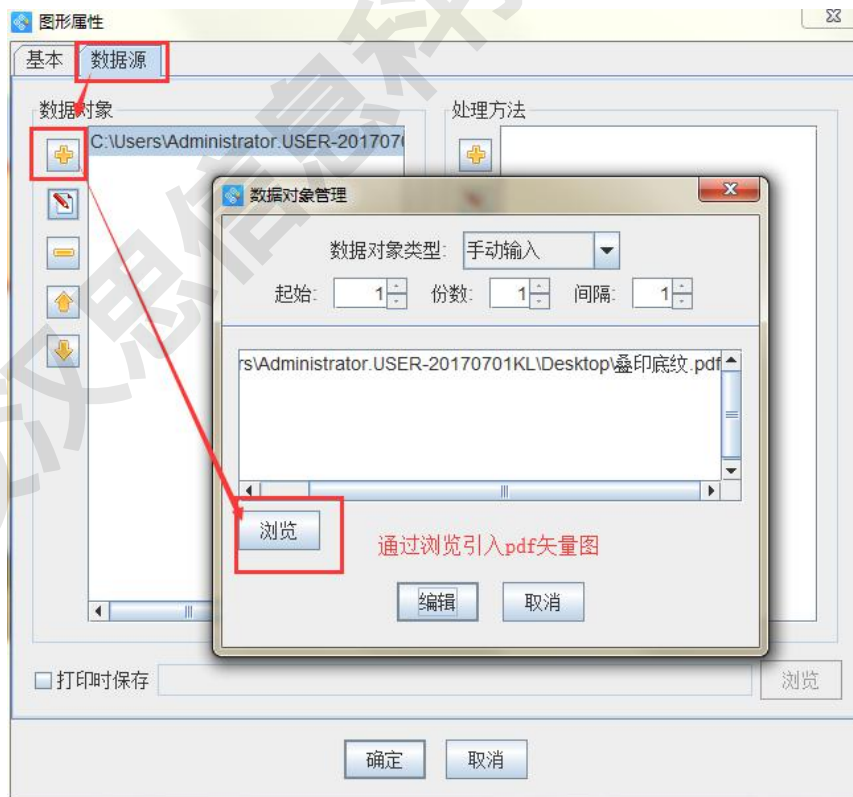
图形属性

基本 数据源

数据对象

C:\Users\Administrator.USER-201707(

处理方法

数据对象管理

数据对象类型: 手动输入

起始: 1 份数: 1 间隔: 1

rs\Administrator.USER-20170701KL\Desktop\叠印底纹.pdf

浏览

通过浏览引入pdf矢量图

编辑 取消

☐打印时保存

浏览

确定 取消